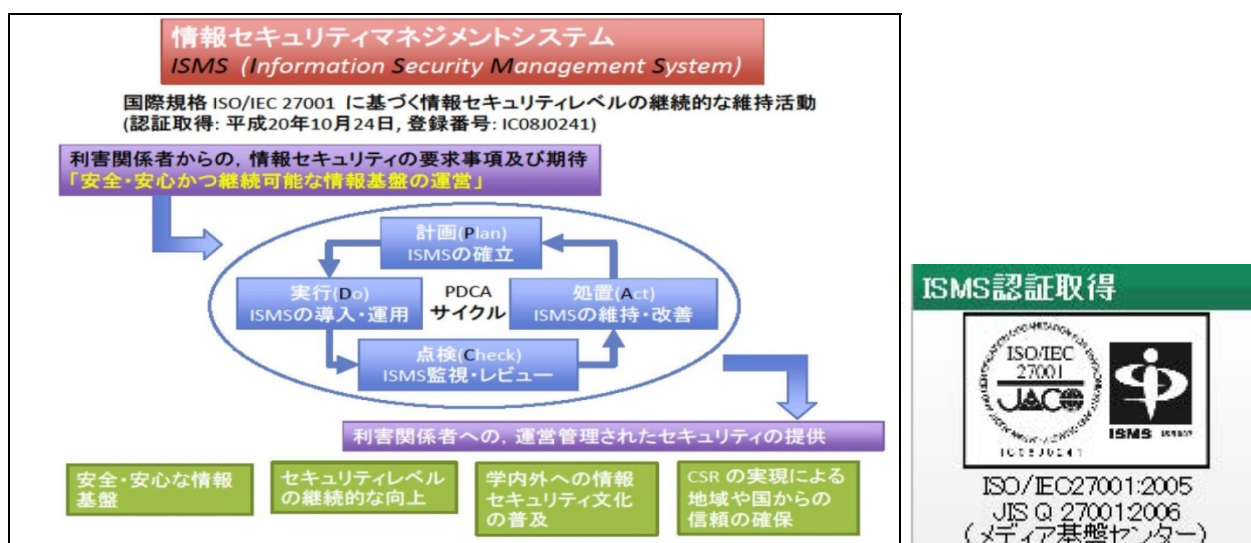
情報セキュリティマネジメントシステム
ISMS (Information Security Management System)

国際規格 ISO/IEC 27001 に基づく情報セキュリティレベルの継続的な維持活動
(認証取得: 平成20年10月24日, 登録番号: IC08J0241)

利害関係者からの, 情報セキュリティの要求事項及び期待
「安全・安心かつ継続可能な情報基盤の運営」

計画(Plan)
ISMSの確立

実行(Do)
ISMSの導入・運用

PDCA
サイクル

処置(Act)
ISMSの維持・改善

点検(Check)
ISMS監視・レビュー

利害関係者への, 運営管理されたセキュリティの提供

安全・安心な情報基盤

セキュリティレベルの継続的な向上

学内外への情報セキュリティ文化の普及

CSR の実現による地域や国からの信頼の確保

ISMS認証取得

ISO/IEC 27001
JACO
ISMS
IC08J0241

ISO/IEC27001:2005
JIS Q 27001:2006
(メディア基盤センター)